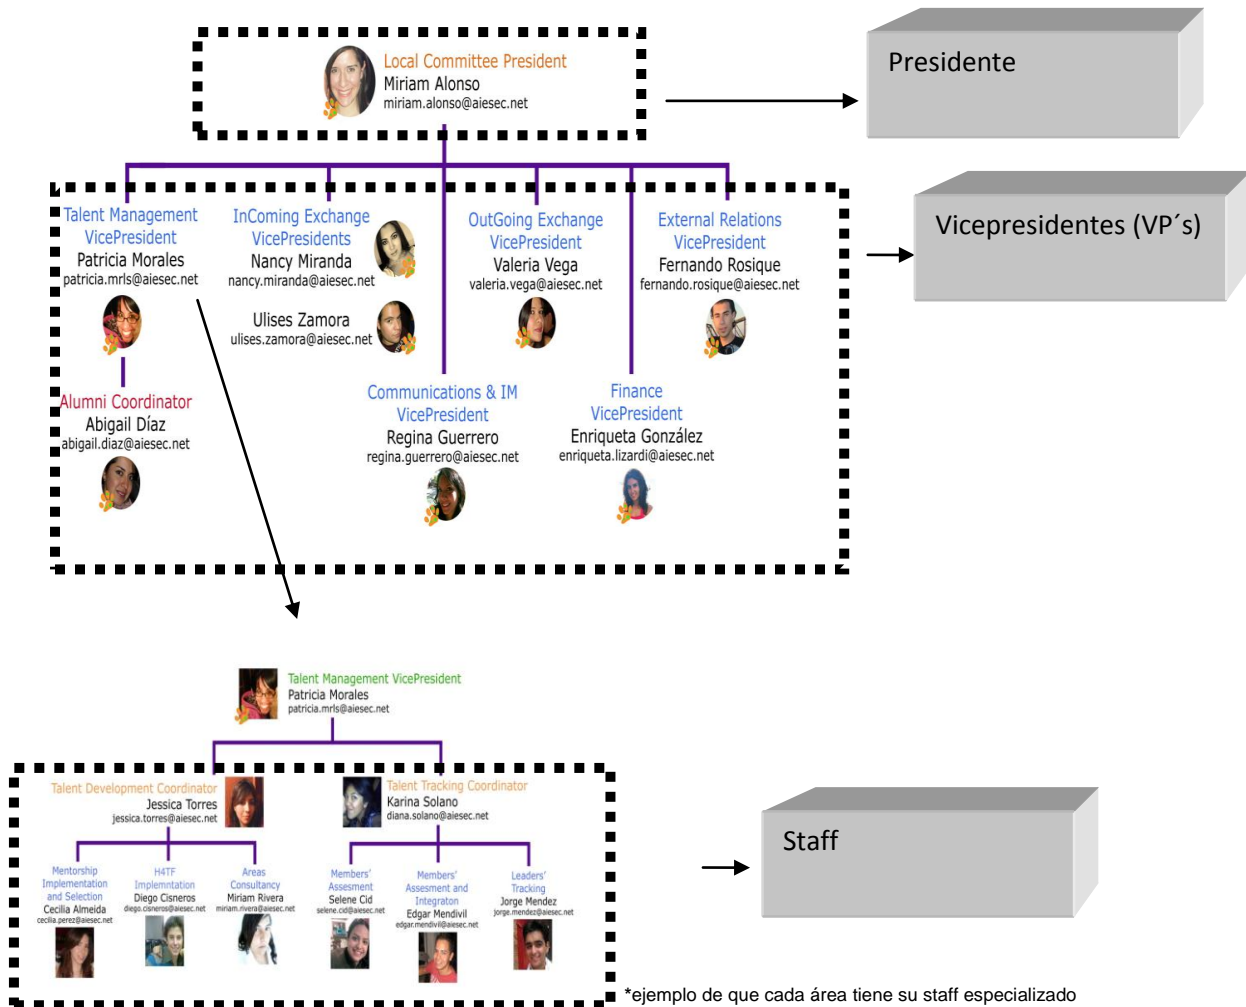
Local Committee President
Miriam Alonso
miriam.alonso@aiesec.net

Presidente

Talent Management VicePresident
Patricia Morales
patricia.mrls@aiesec.net

InComing Exchange VicePresidents
Nancy Miranda
nancy.miranda@aiesec.net

Ulises Zamora
ulises.zamora@aiesec.net

OutGoing Exchange VicePresident
Valeria Vega
valeria.vega@aiesec.net

External Relations VicePresident
Fernando Rosique
fernando.rosique@aiesec.net

Vicepresidentes (VP´s)

Alumni Coordinator
Abigail Díaz
abigail.diaz@aiesec.net

Communications & IM VicePresident
Regina Guerrero
regina.guerrero@aiesec.net

Finance VicePresident
Enriqueta González
enriqueta.lizardi@aiesec.net

Talent Management VicePresident
Patricia Morales
patricia.mrls@aiesec.net

Talent Development Coordinator
Jessica Torres
jessica.torres@aiesec.net

Talent Tracking Coordinator
Karina Solano
diana.solano@aiesec.net

Mentorship Implementation and Selection
Cecilia Almeida
cecilia.perez@aiesec.net

H4TF Implementation
Diego Cisneros
diego.cisneros@aiesec.net

Areas Consultancy
Miriam Rivera
miriam.rivera@aiesec.net

Members' Assesment
Selene Cid
selene.cid@aiesec.net

Members' Assesment and Integraton
Edgar Mendivil
edgar.mendivil@aiesec.net

Leaders' Tracking
Jorge Mendez
jorge.mendez@aiesec.net

Staff

*ejemplo de que cada área tiene su staff especializado